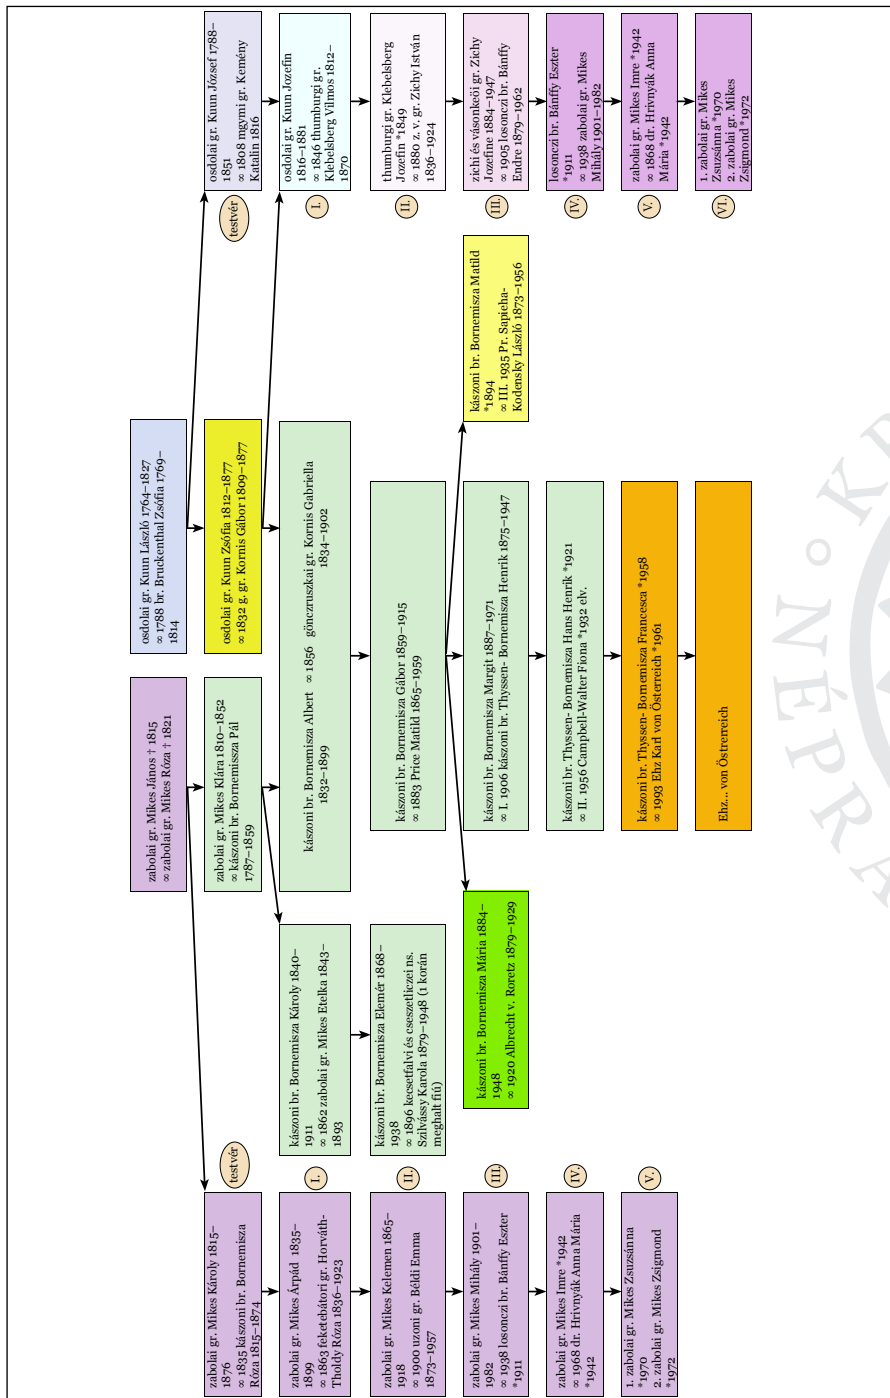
zabolai gr. Mikes János † 1815
∞ zabolai gr. Mikes Róza † 1821

osdolai gr. Kuun László 1764–1827
∞ 1788 br. Bruckenthal Zsófia 1769–1814

zabolai gr. Mikes Klára 1810–1852
∞ kászoni br. Bornemisza Pál 1787–1859

osdolai gr. Kuun Zsófia 1812–1877
∞ 1832 g. gr. Kornis Gábor 1809–1877

osdolai gr. Kuun József 1788–1851
∞ 1808 mgymi gr. Kemény Katalin 1816

testvér

osdolai gr. Kuun Jozefin 1816–1881
∞ 1846 thumburgi gr. Klebelsberg Vilmos 1812–1870

I.

thumburgi gr. Klebelsberg Jozefin *1849
∞ 1880 z. v. gr. Zichy István 1836–1924

II.

zichi és vásonkeői gr. Zichy Jozefine 1884–1947
∞ 1905 losonczi br. Bánffy Endre 1879–1962

III.

losonczi br. Bánffy Eszter *1911
∞ 1938 zabolai gr. Mikes Mihály 1901–1982

IV.

zabolai gr. Mikes Imre *1942
∞ 1868 dr. Hrivnyák Anna Mária *1942

V.

1. zabolai gr. Mikes Zsuzsánna *1970
2. zabolai gr. Mikes Zsigmond *1972

VI.

kászoni br. Bornemisza Albert ∞ 1856 gönczruszkai gr. Kornis Gabriella 1832–1899 1834–1902

kászoni br. Bornemisza Matild *1894
∞ III. 1935 Fr. Sapieha-Kodensky László 1873–1956

kászoni br. Bornemisza Gábor 1859–1915
∞ 1883 Price Matild 1865–1959

kászoni br. Bornemisza Margit 1887–1971
∞ I. 1906 kászoni br. Thyssen- Bornemisza Henrik 1875–1947

kászoni br. Thyssen- Bornemisza Hans Henrik *1921
∞ II. 1956 Campbell-Walter Fiona *1932 elv.

kászoni br. Thyssen- Bornemisza Francesca *1958
∞ 1993 Ehz Karl von Österreich *1961

Ehz... von Österreich

kászoni br. Bornemisza Károly 1840–1911
∞ 1862 zabolai gr. Mikes Etelka 1843–1893

kászoni br. Bornemisza Elemér 1868–1938
∞ 1896 kecsetfalvi és cseszetliczei ns. Szilvássy Karola 1879–1948 (1 korán meghalt fiú)

kászoni br. Bornemisza Mária 1884–1948
∞ 1920 Albrecht v. Roretz 1879–1929

testvér

zabolai gr. Mikes Károly 1815–1876
∞ 1835 kászoni br. Bornemisza Róza 1815–1874

I.

zabolai gr. Mikes Árpád 1835–1899
∞ 1863 feketebátori gr. Horváth-Tholdy Róza 1836–1923

II.

zabolai gr. Mikes Kelemen 1865–1918
∞ 1900 uzoni gr. Béldi Emma 1873–1957

III.

zabolai gr. Mikes Mihály 1901–1982
∞ 1938 losonczi br. Bánffy Eszter *1911

IV.

zabolai gr. Mikes Imre *1942
∞ 1968 dr. Hrivnyák Anna Mária *1942

V.

1. zabolai gr. Mikes Zsuzsánna *1970
2. zabolai gr. Mikes Zsigmond *1972